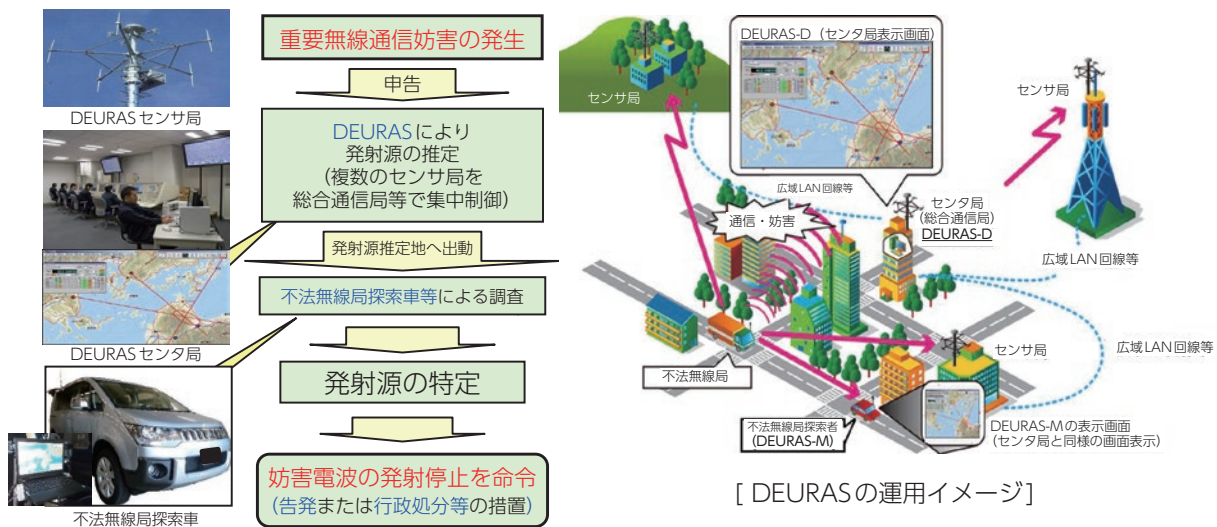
DEURAS センサ局

DEURAS センタ局

不法無線局探索車

重要無線通信妨害の発生

申告

DEURAS により
発射源の推定
(複数のセンサ局を
総合通信局等で集中制御)

発射源推定地へ出動

不法無線局探索車等による調査

発射源の特定

妨害電波の発射停止を命令
(告発または行政処分等の措置)

センサ局

DEURAS-D(センタ局表示画面)

センサ局

広域LAN回線等

通信・妨害

センタ局
(総合通信局)
DEURAS-D

広域LAN回線等

センサ局

広域LAN回線等

不法無線局

不法無線局探索者
(DEURAS-M)

DEURAS-Mの表示画面
(センタ局と同様の画面表示)

[ DEURASの運用イメージ]